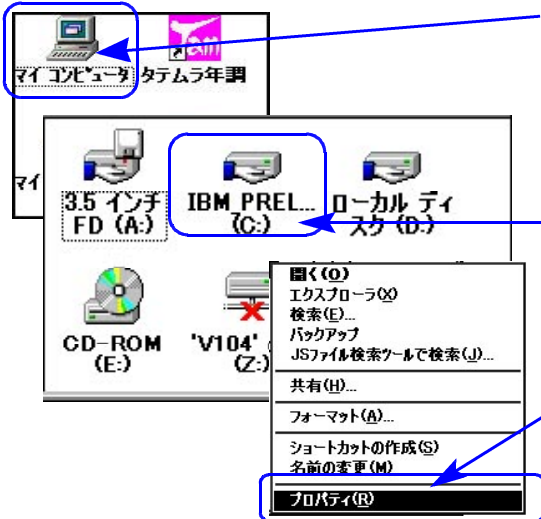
マイ コンピュータ
タテムラ年調
マイ
3.5 インチ FD (A:)
IBM_PREL... (C:)
ローカル ディスク (D:)
CD-ROM (E:)
'V104' (Z:)
開く(O)
エクスプローラ(X)
検索(E)...
バックアップ
JSファイル検索ツールで検索(J)...
共有(H)...
フォーマット(A)...
ショートカットの作成(S)
名前の変更(M)
プロパティ(R)